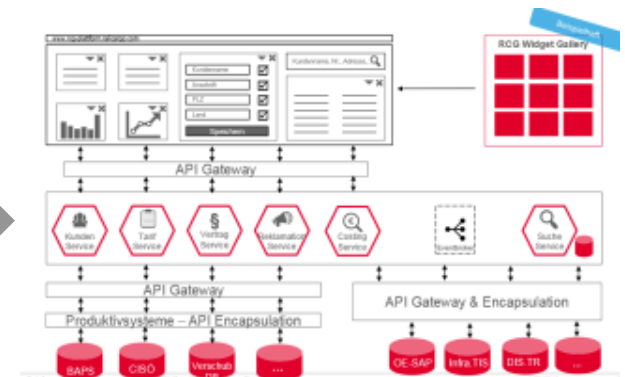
www.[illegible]
Kundenname
Anschrift
PLZ
Land
Speichern
Kundennr., Adresse
Beispielhaft
RCG Widget Gallery
API Gateway
Kunden Service
Tarif Service
§
Vertrag Service
Reklamation Service
Costing Service
Eventbroker
Suche Service
API Gateway
Produktivsysteme – API Encapsulation
API Gateway & Encapsulation
BAPS
CISO
Verschub DB
...
OE-SAP
Intra.TIS
DIS.TR
...